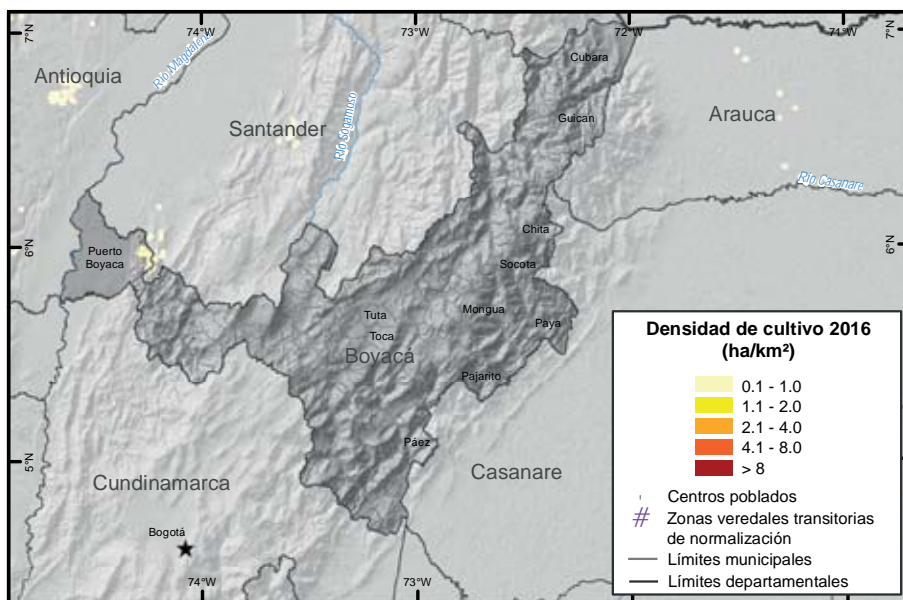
7°N
74°W
73°W
72°W
71°W
7°N

Antioquia
Río Magdalena
Santander
Río Sogamoso
Cubara
Guican
Arauca
Río Casanare
Chita
Socota
6°N
6°N
Puerto Boyaca
Mongua
Paya
Tuta
Toca
Boyacá
Pajarito
Páez
5°N
Cundinamarca
Casanare
Bogotá
74°W
73°W

Densidad de cultivo 2016 (ha/km²)
0.1 - 1.0
1.1 - 2.0
2.1 - 4.0
4.1 - 8.0
> 8
Centros poblados
Zonas veredales transitorias de normalización
Límites municipales
Límites departamentales